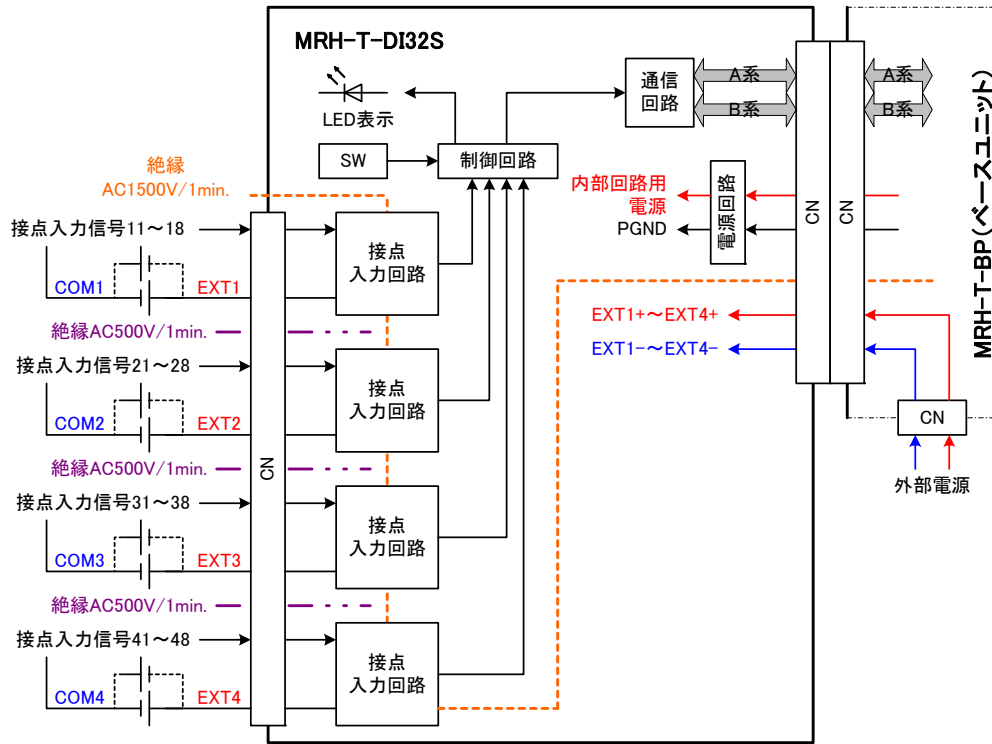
MRH-T-DI32S

LED表示

SW

制御回路

通信回路

A系

B系

A系

B系

MRH-T-BP(ベースユニット)

絶縁
AC1500V/1min.

内部回路用
電源

PGND

電源回路

CN

CN

接点入力信号11～18

COM1

EXT1

接点入力回路

絶縁AC500V/1min.

EXT1+～EXT4+

EXT1-～EXT4-

接点入力信号21～28

COM2

EXT2

接点入力回路

CN

外部電源

絶縁AC500V/1min.

CN

接点入力信号31～38

COM3

EXT3

接点入力回路

絶縁AC500V/1min.

接点入力信号41～48

COM4

EXT4

接点入力回路